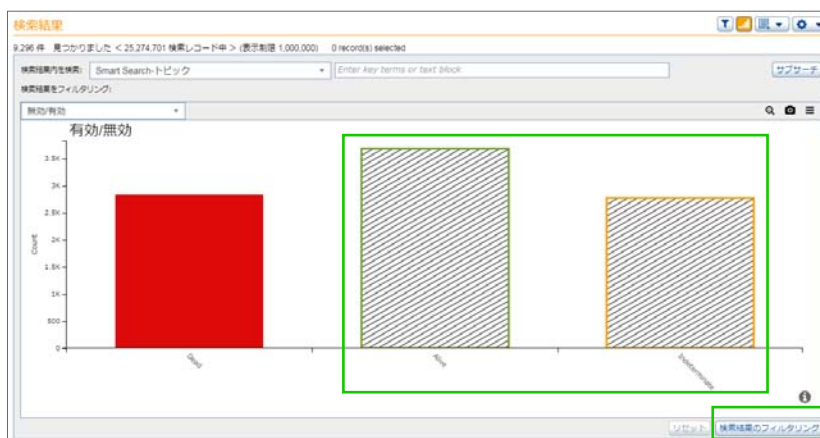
検索結果

9,296 件 見つかりました < 25,274,701 検索レコード中 > (表示制限 1,000,000) 0 record(s) selected

検索結果内を検索: Smart Search-トピック Enter key terms or text block サブサーチ

検索結果をフィルタリング:

無効/有効

有効/無効

3.5K
3K
2.5K
2K
1.5K
1K
500
0

Count

Dead
Alive
Indeterminate

リセット 検索結果のフィルタリング